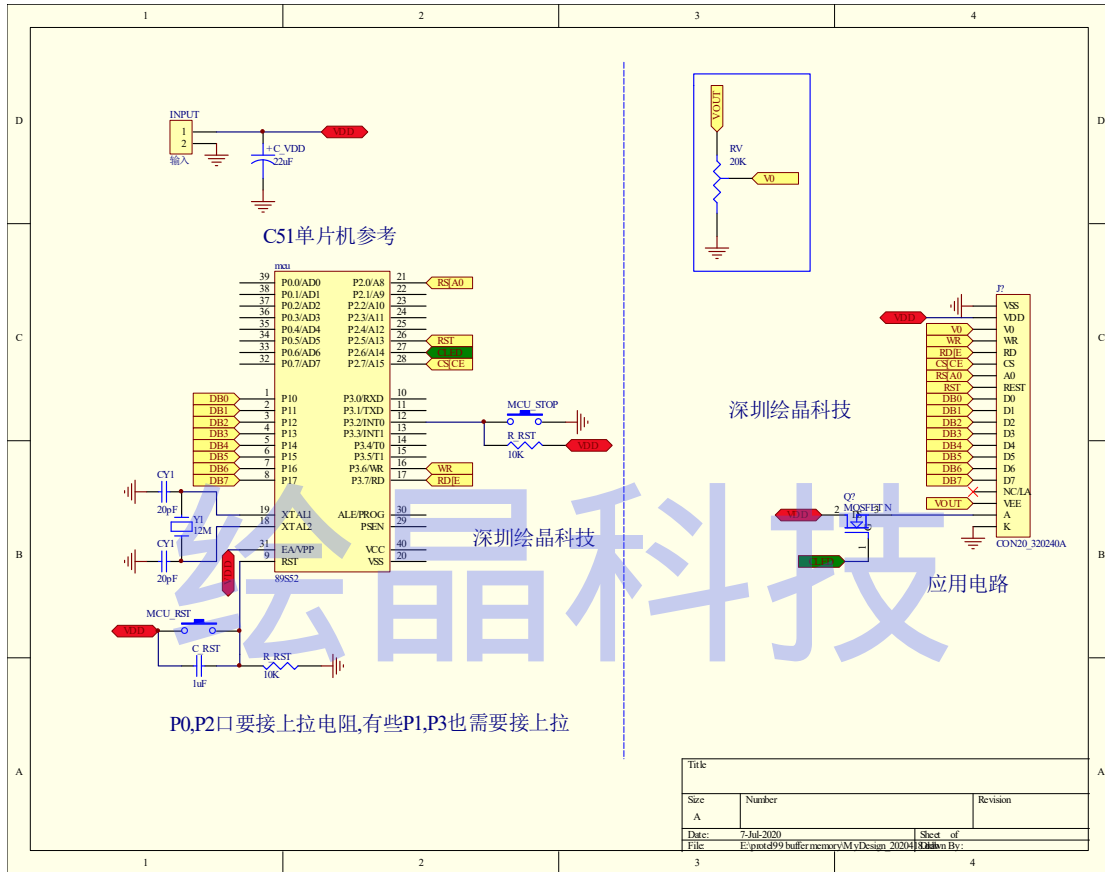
1 2 3 4

D

INPUT
1
2
输入

VDD
+C_VDD
22uF

C51单片机参考

mcu
39 P0.0/AD0
38 P0.1/AD1
37 P0.2/AD2
36 P0.3/AD3
35 P0.4/AD4
34 P0.5/AD5
33 P0.6/AD6
32 P0.7/AD7

21 P2.0/A8 RS|A0
22 P2.1/A9
23 P2.2/A10
24 P2.3/A11
25 P2.4/A12
26 P2.5/A13 RST
27 P2.6/A14 CLED
28 P2.7/A15 CS|CE

C

DB0 1 P10
DB1 2 P11
DB2 3 P12
DB3 4 P13
DB4 5 P14
DB5 6 P15
DB6 7 P16
DB7 8 P17

10 P3.0/RXD
11 P3.1/TXD
12 P3.2/INT0
13 P3.3/INT1
14 P3.4/T0
15 P3.5/T1
16 P3.6/WR WR
17 P3.7/RD RD|E

MCU_STOP
R_RST
10K
VDD

CY1
20pF
Y1
12M
CY1
20pF

19 XTAL1
18 XTAL2
31 EA/VPP
9 RST
89S52

30 ALE/PROG
29 PSEN
40 VCC
20 VSS

VDD

B

MCU_RST
VDD
C_RST
1uF
R_RST
10K

P0,P2口要接上拉电阻,有些P1,P3也需要接上拉

VOUT
RV
20K
V0

J?
VSS
VDD VDD
V0 V0
WR WR
RD|E RD
CS|CE CS
RS|A0 A0
RST REST
DB0 D0
DB1 D1
DB2 D2
DB3 D3
DB4 D4
DB5 D5
DB6 D6
DB7 D7
NC/LA
VOUT VEE
A
K
CON20_320240A

深圳绘晶科技

Q?
MOSFET N
VDD 2
CLED

深圳绘晶科技

应用电路

绘晶科技

A

Title
Size
A
Number
Revision
Date: 7-Jul-2020
Sheet of
File: E:\protel99 buffer memory\MyDesign_20204| Drawn By:

1 2 3 4